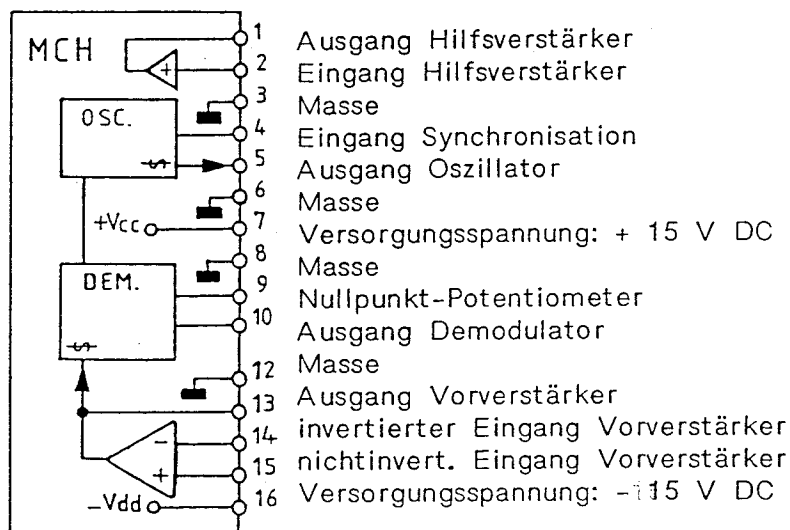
MCH

OSC.

+Vcc

DEM.

-Vdd

1 Ausgang Hilfsverstärker
2 Eingang Hilfsverstärker
3 Masse
4 Eingang Synchronisation
5 Ausgang Oszillator
6 Masse
7 Versorgungsspannung: + 15 V DC
8 Masse
9 Nullpunkt-Potentiometer
10 Ausgang Demodulator
12 Masse
13 Ausgang Vorverstärker
14 invertierter Eingang Vorverstärker
15 nichtinvert. Eingang Vorverstärker
16 Versorgungsspannung: -15 V DC